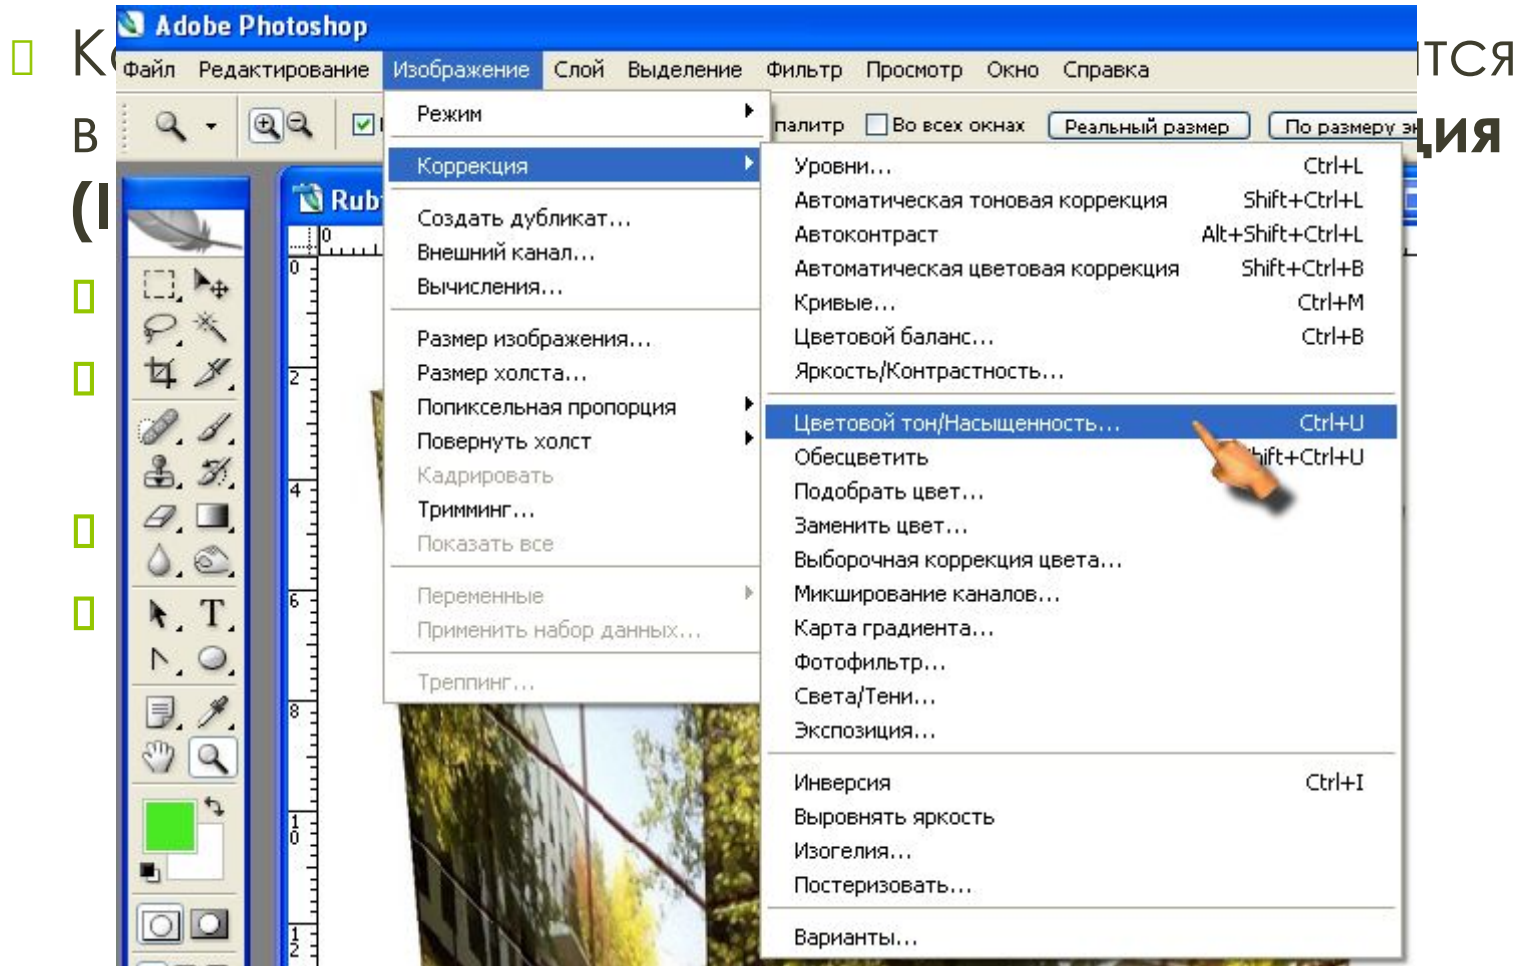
К тся
в ция
(I

Adobe Photoshop

Файл Редактирование Изображение Слой Выделение Фильтр Просмотр Окно Справка

палитр Во всех окнах Реальный размер По размеру э

Rub

Режим
Коррекция
Создать дубликат...
Внешний канал...
Вычисления...
Размер изображения...
Размер холста...
Попиксельная пропорция
Повернуть холст
Кадрировать
Тримминг...
Показать все
Переменные
Применить набор данных...
Треппинг...

| | |
|---|---|
| Уровни... | Ctrl+L |
| Автоматическая тоновая коррекция | Shift+Ctrl+L |
| Автоконтраст | Alt+Shift+Ctrl+L |
| Автоматическая цветовая коррекция | Shift+Ctrl+B |
| Кривые... | Ctrl+M |
| Цветовой баланс... | Ctrl+B |
| Яркость/Контрастность... | |
| Цветовой тон/Насыщенность... | Ctrl+U |
| Обесцветить | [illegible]ift+Ctrl+U |
| Подобрать цвет... | |
| Заменить цвет... | |
| Выборочная коррекция цвета... | |
| Микширование каналов... | |
| Карта градиента... | |
| Фотофильтр... | |
| Света/Тени... | |
| Экспозиция... | |
| Инверсия | Ctrl+I |
| Выровнять яркость | |
| Изогелия... | |
| Постеризовать... | |
| Варианты... | |

0 2 4 6 8 10 12